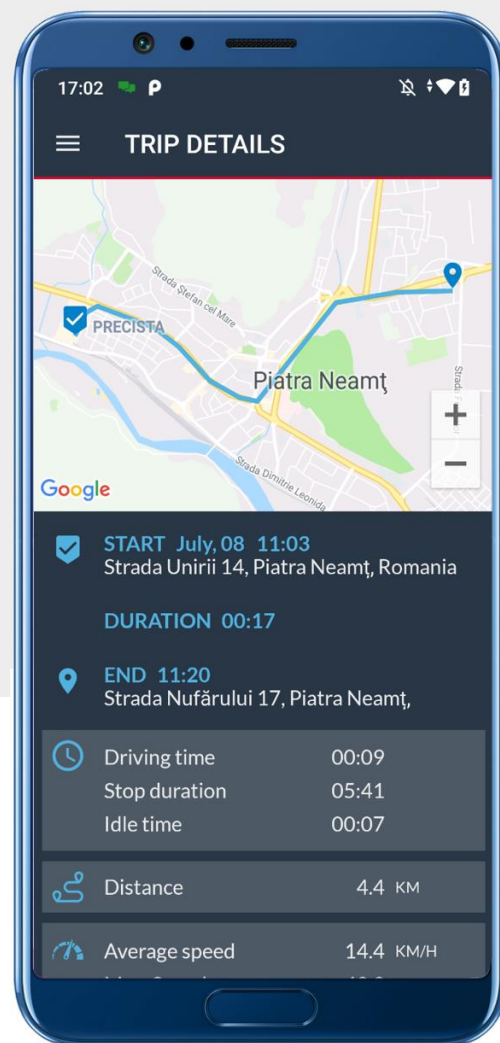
17:02 P

TRIP DETAILS

Strada Ștefan cel Mare
PRECISTA
Piatra Neamţ
Strada Dimitrie Leonida
Strada
+
−
Google

START July, 08 11:03
Strada Unirii 14, Piatra Neamţ, Romania

DURATION 00:17

END 11:20
Strada Nufărului 17, Piatra Neamţ,

| Driving time | 00:09 |
|---|---|
| Stop duration | 05:41 |
| Idle time | 00:07 |

Distance 4.4 KM

Average speed 14.4 KM/H

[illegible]